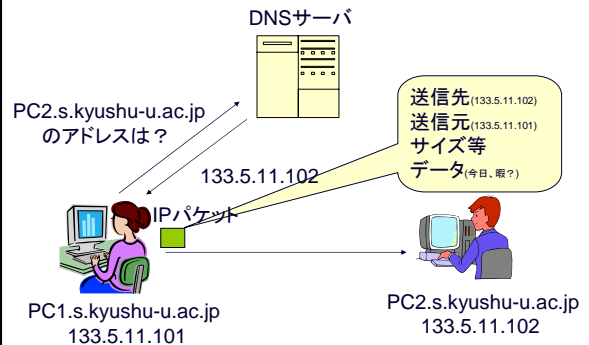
DNSサーバ

PC2.s.kyushu-u.ac.jp
のアドレスは？

133.5.11.102

送信先(133.5.11.102)
送信元(133.5.11.101)
サイズ等
データ(今日、暇？)

IPパケット

PC1.s.kyushu-u.ac.jp
133.5.11.101

PC2.s.kyushu-u.ac.jp
133.5.11.102